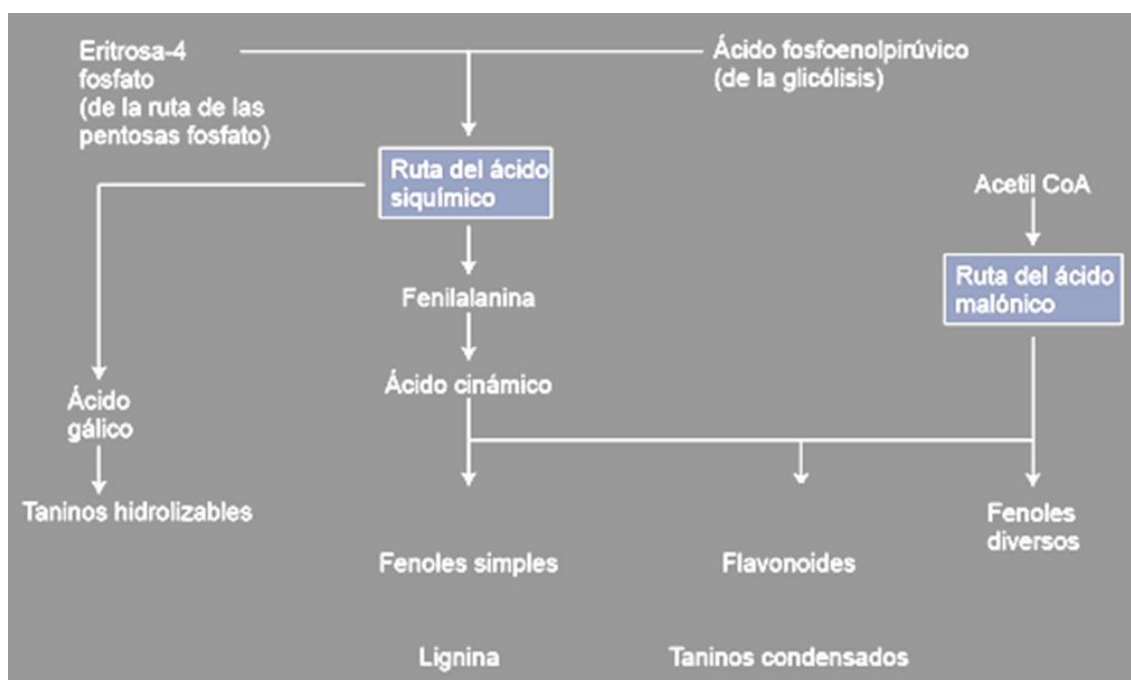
Eritrosa-4 fosfato (de la ruta de las pentosas fosfato)

Ácido fosfoenolpirúvico (de la glicólisis)

Ruta del ácido siquímico

Acetil CoA

Ruta del ácido malónico

Fenilalanina

Ácido cinámico

Ácido gálico

Taninos hidrolizables

Fenoles simples

Flavonoides

Fenoles diversos

Lignina

Taninos condensados